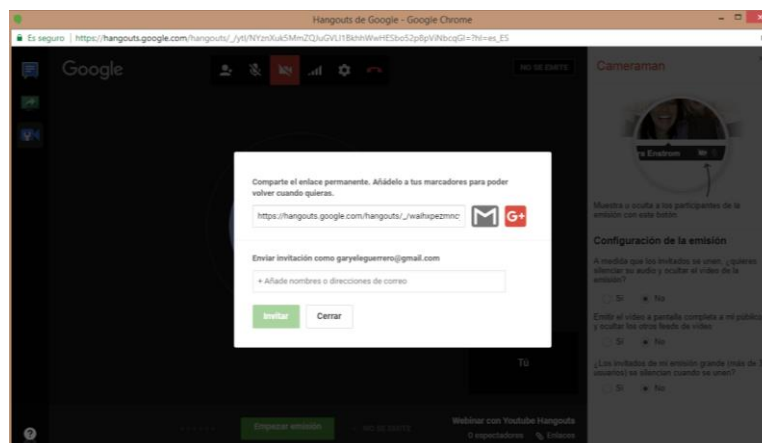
Hangouts de Google - Google Chrome

Es seguro | https://hangouts.google.com/hangouts/_/ytl/NYznXuk5MmZQJuGVLI1BkhhWwHESbo52p8pViNbcqGI=?hl=es_ES

Google

NO SE EMITE

Cameraman

Muestra u oculta a los participantes de la emisión con este botón.

Configuración de la emisión

A medida que los invitados se unen, ¿quieres silenciar su audio y ocultar el vídeo de la emisión?

Sí No

Emitir el vídeo a pantalla completa a mi público y ocultar los otros feeds de vídeo

Sí No

¿Los invitados de mi emisión grande (más de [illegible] usuarios) se silencian cuando se unen?

Sí No

Comparte el enlace permanente. Añádelo a tus marcadores para poder volver cuando quieras.

https://hangouts.google.com/hangouts/_/walhxpezmnc

G+

Enviar invitación como garyeleguerrero@gmail.com

+ Añade nombres o direcciones de correo

Invitar

Cerrar

Tú

Empezar emisión

NO SE EMITE

Webinar con Youtube Hangouts

0 espectadores

Enlaces